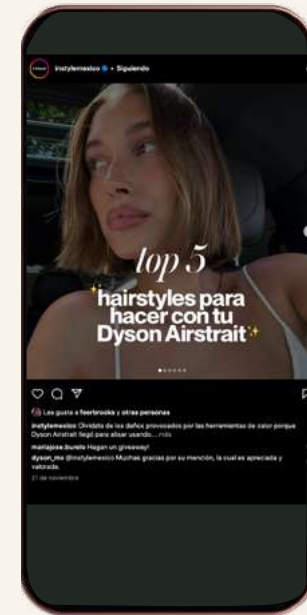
instylemexico • Siguiendo

top 5
hairstyles para hacer con tu Dyson Airstrait

Les gusta a feerbrooks y otras personas

instylemexico Olvídate de los daños provocados por las herramientas de calor porque Dyson Airstrait llegó para alisar usando... más

mariajose.burelo Hagan un giveaway!

dyson_mx @instylemexico Muchas gracias por su mención, la cual es apreciada y valorada.

21 de noviembre